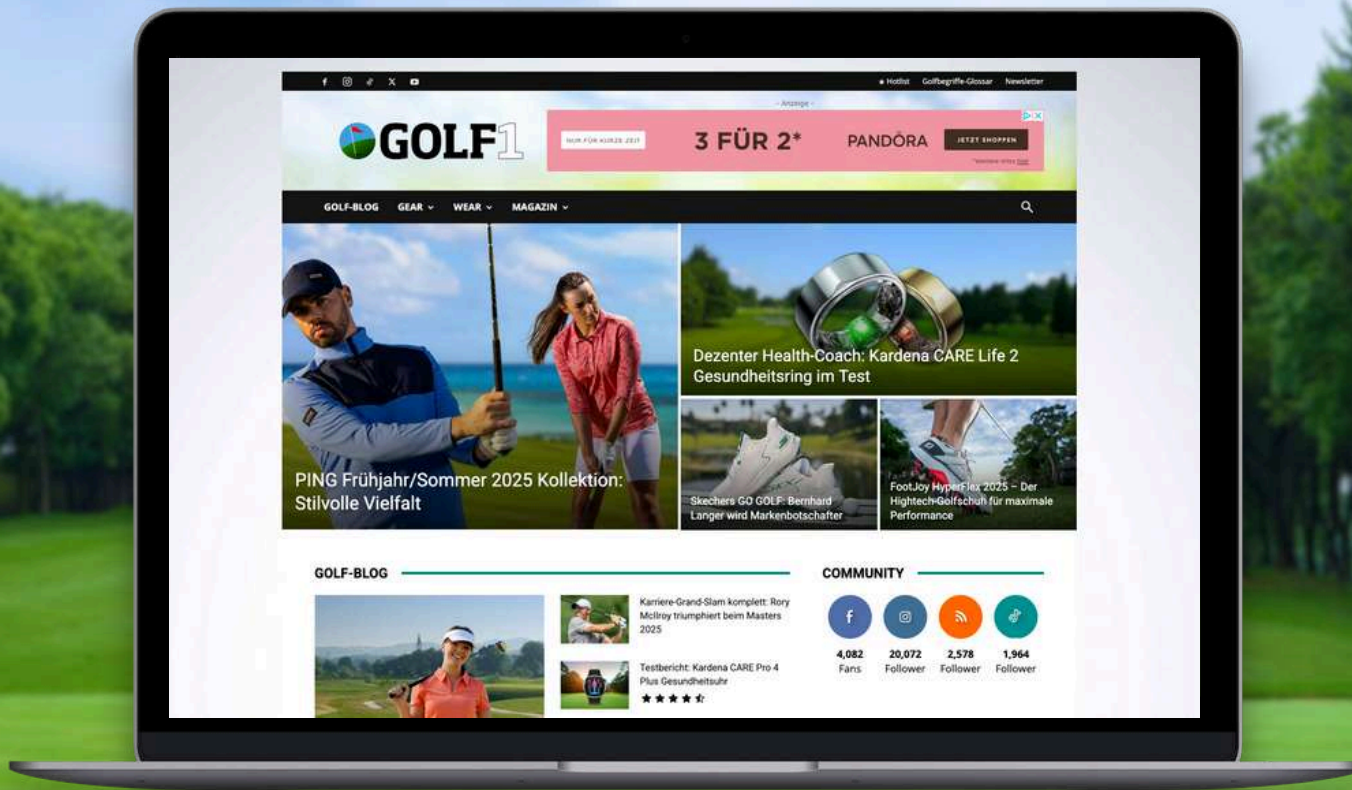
Hotlist Golfbegriffe-Glossar Newsletter

– Anzeige –

GOLF1

NUR FÜR KURZE ZEIT 3 FÜR 2* PANDORA JETZT SHOPPEN

*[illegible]

GOLF-BLOG GEAR WEAR MAGAZIN

PING Frühjahr/Sommer 2025 Kollektion: Stilvolle Vielfalt

Dezenter Health-Coach: Kardena CARE Life 2 Gesundheitsring im Test

Skechers GO GOLF: Bernhard Langer wird Markenbotschafter

FootJoy HyperFlex 2025 – Der Hightech-Golfschuh für maximale Performance

GOLF-BLOG

Karriere-Grand-Slam komplett: Rory McIlroy triumphiert beim Masters 2025

Testbericht: Kardena CARE Pro 4 Plus Gesundheitsuhr

COMMUNITY

| 4,082 | 20,072 | 2,578 | 1,964 |
|---|---|---|---|
| Fans | Follower | Follower | Follower |